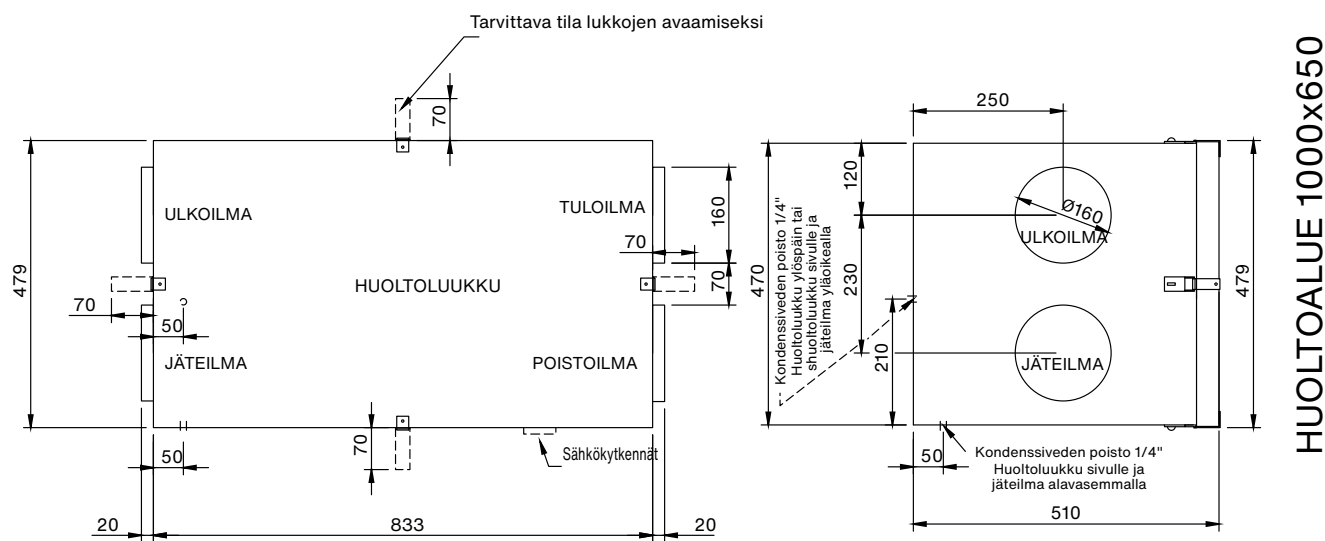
Tarvittava tila lukkojen avaamiseksi

70

479

ULKOILMA

TULOILMA

160

70

70

HUOLTOLUUKKU

70

50

JÄTEILMA

POISTOILMA

70

50

Sähkökytkennät

20

833

20

250

120

Ø160

ULKOILMA

230

470

Kondenssiveden poisto 1/4" Huoltoluukku ylöspäin tai shuoltoluukku sivulle ja jäteilma yläoikealla

210

JÄTEILMA

479

50

Kondenssiveden poisto 1/4" Huoltoluukku sivulle ja jäteilma alavasemmalla

510

HUOLTOALUE 1000x650